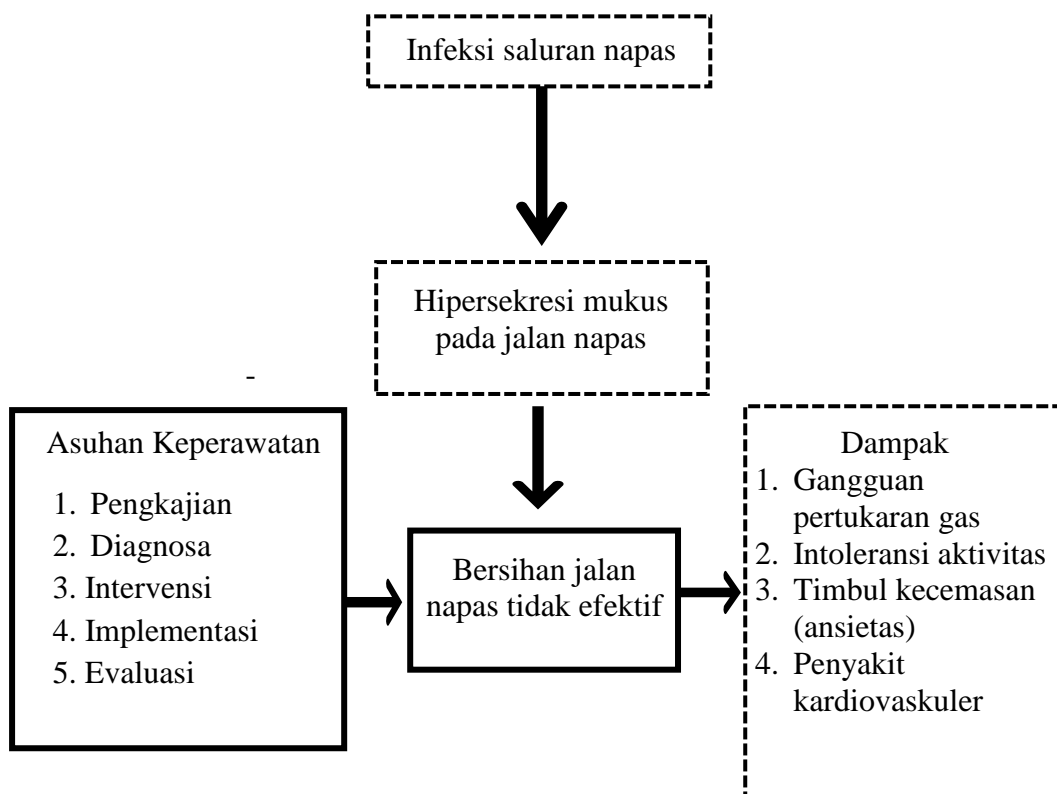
Infeksi saluran napas

Hipersekresi mukus pada jalan napas

-

Asuhan Keperawatan
1. Pengkajian
2. Diagnosa
3. Intervensi
4. Implementasi
5. Evaluasi

Bersihan jalan napas tidak efektif

Dampak
1. Gangguan pertukaran gas
2. Intoleransi aktivitas
3. Timbul kecemasan (ansietas)
4. Penyakit kardiovaskuler